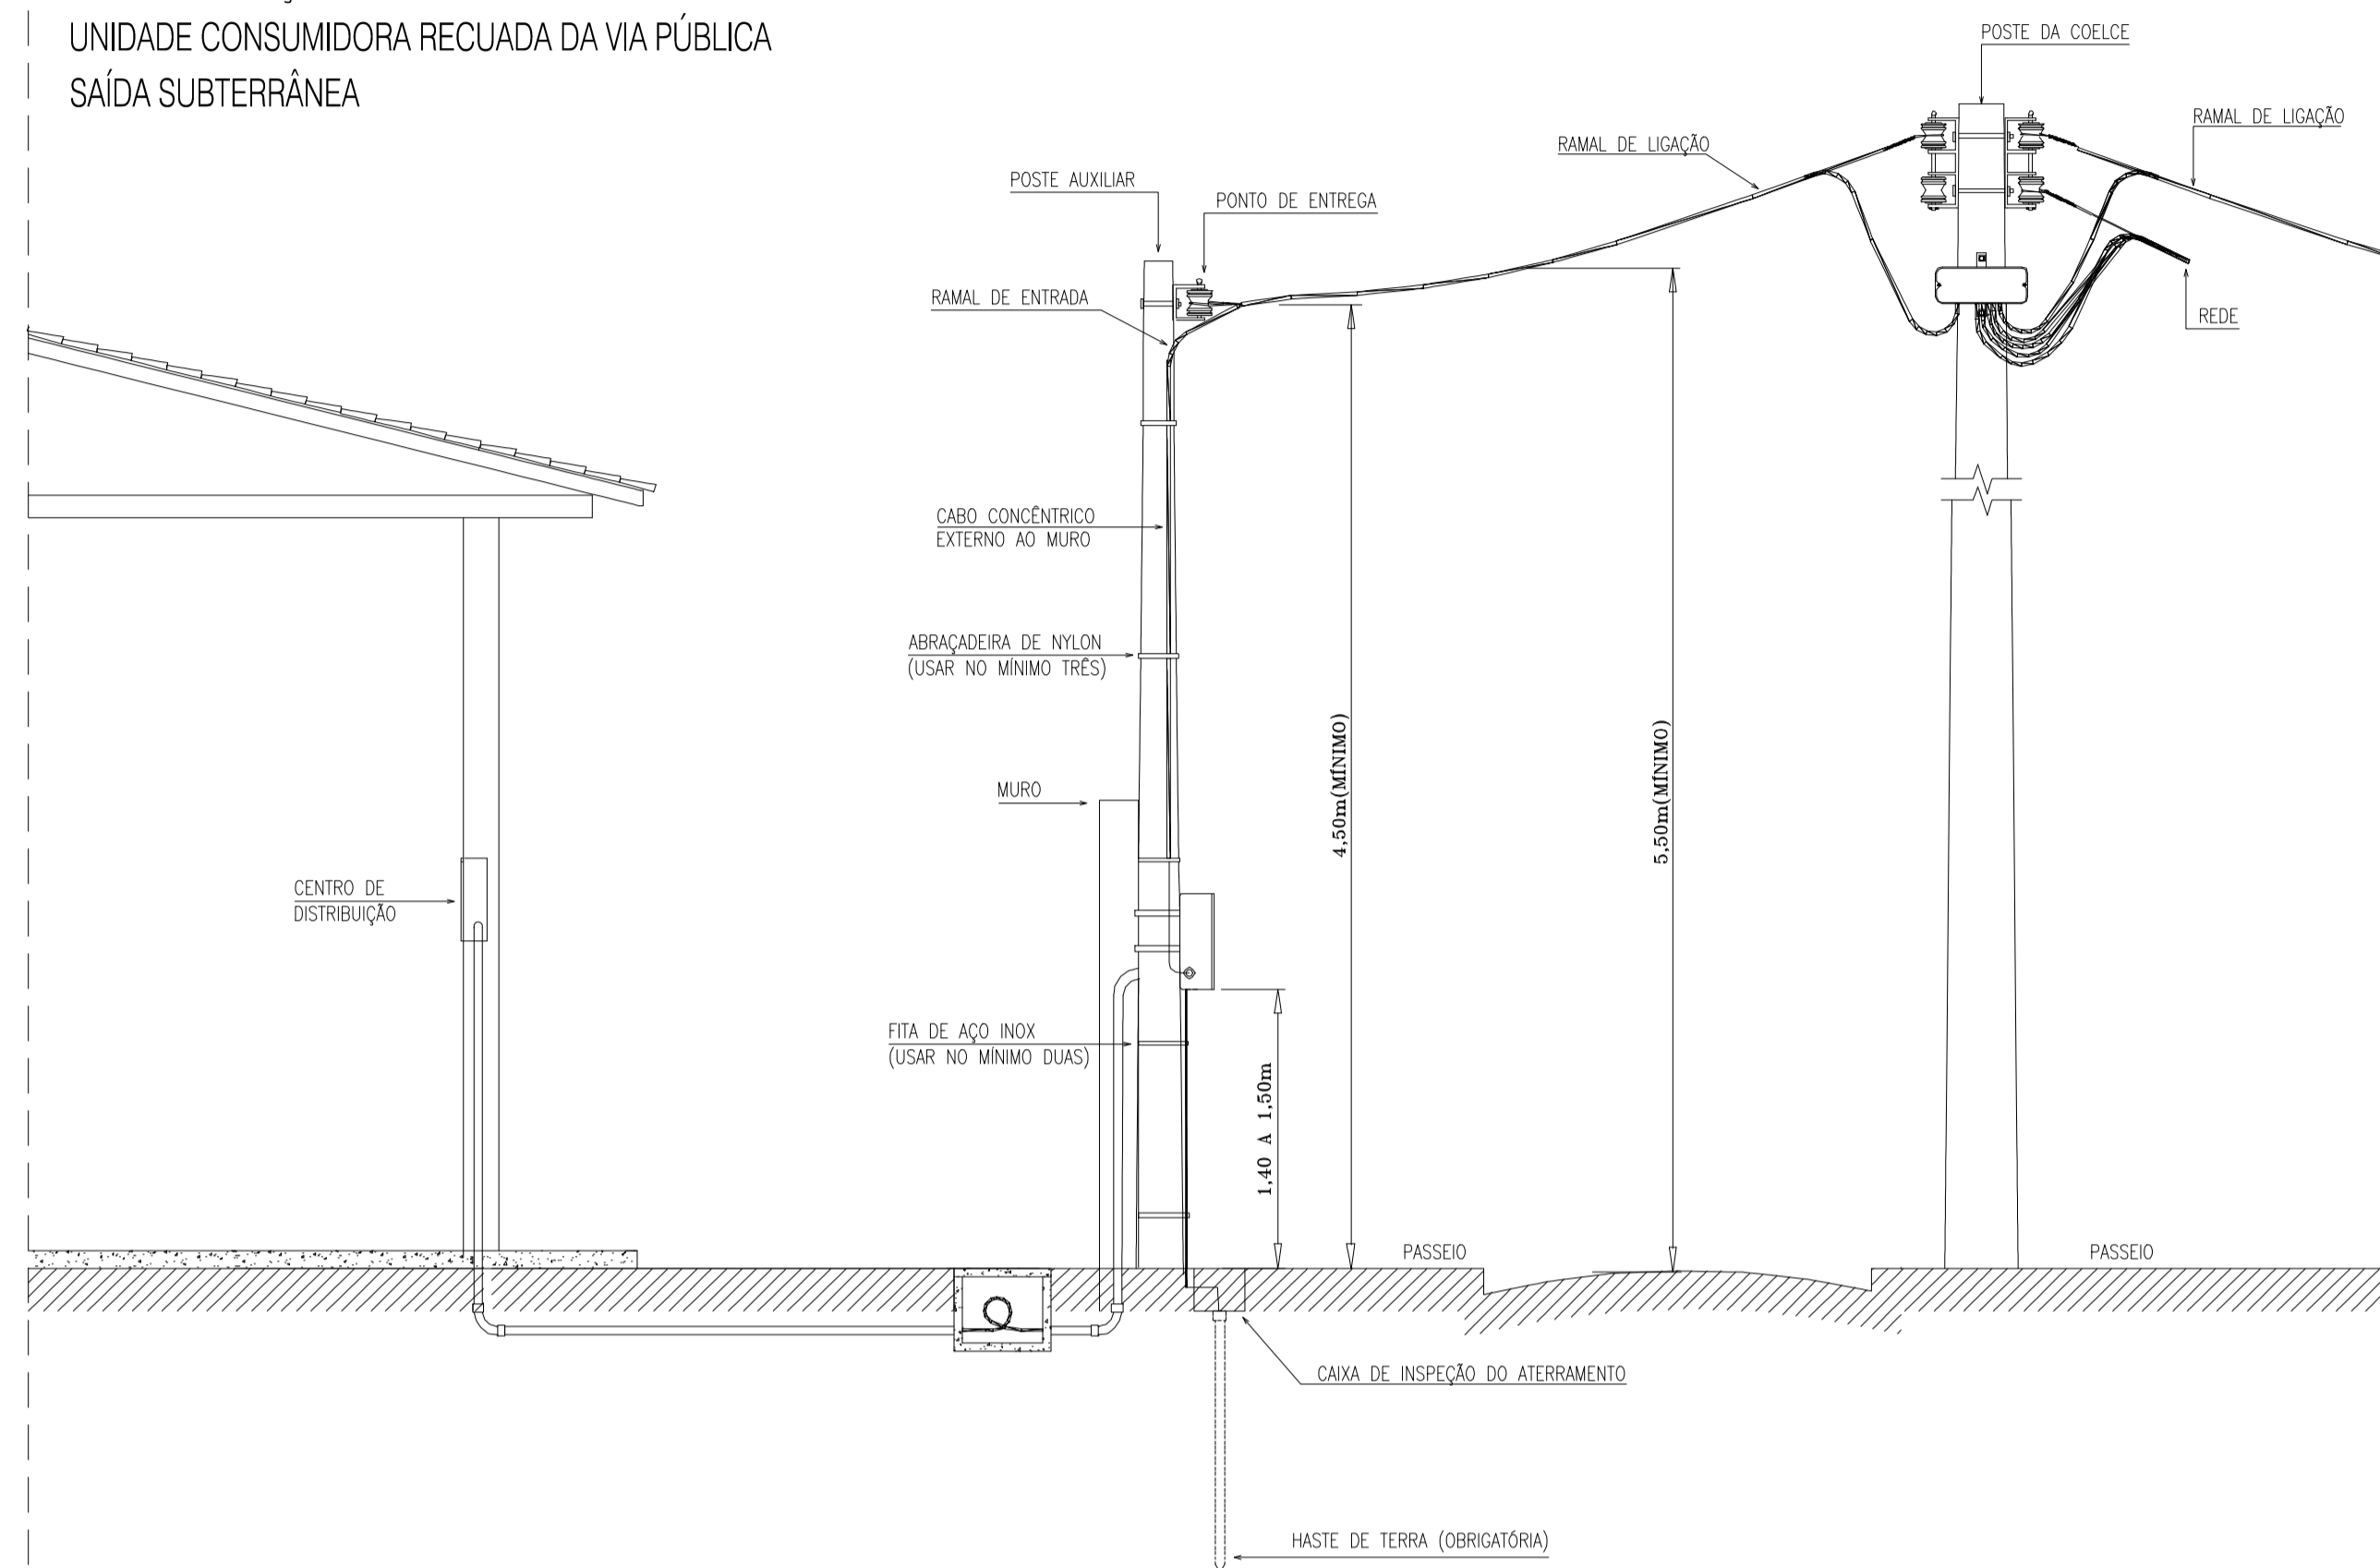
UNIDADE CONSUMIDORA RECUADA DA VIA PÚBLICA
SAÍDA SUBTERRÂNEA

POSTE DA COELCE

RAMAL DE LIGAÇÃO

RAMAL DE LIGAÇÃO

POSTE AUXILIAR

PONTO DE ENTREGA

RAMAL DE ENTRADA

REDE

CABO CONCÊNTRICO
EXTERNO AO MURO

ABRAÇADEIRA DE NYLON
(USAR NO MÍNIMO TRÊS)

4,50m(MÍNIMO)

5,50m(MÍNIMO)

MURO

CENTRO DE
DISTRIBUIÇÃO

FITA DE AÇO INOX
(USAR NO MÍNIMO DUAS)

1,40 A 1,50m

PASSEIO

PASSEIO

CAIXA DE INSPEÇÃO DO ATERRAMENTO

HASTE DE TERRA (OBRIGATÓRIA)